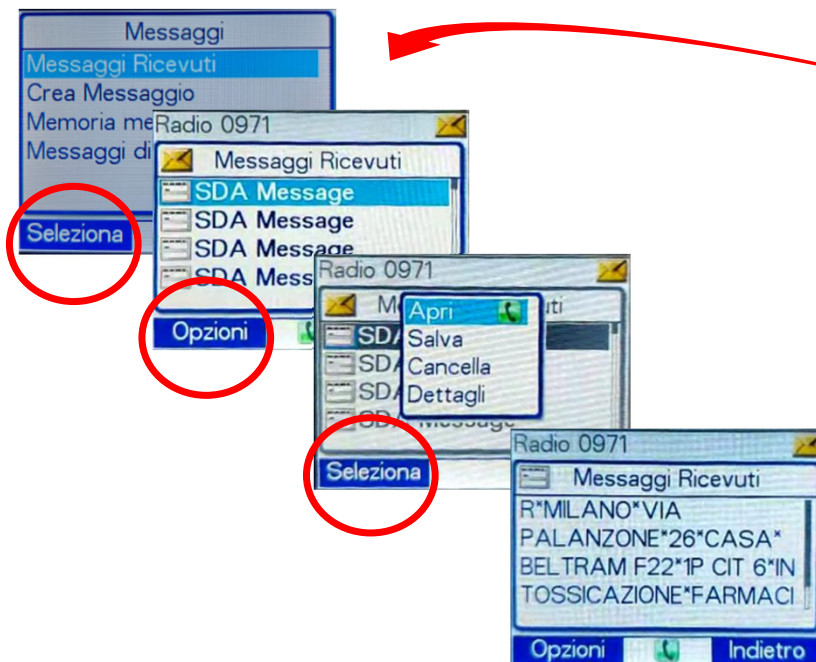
Messaggi
Messaggi Ricevuti
Crea Messaggio
Memoria me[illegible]
Messaggi di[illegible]
Seleziona

Radio 0971
Messaggi Ricevuti
SDA Message
SDA Message
SDA Message
SDA Mess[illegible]
Opzioni

Radio 0971
M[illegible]uti
SDA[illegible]
SDA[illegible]
SDA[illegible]
SDA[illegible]
Apri
Salva
Cancella
Dettagli
Seleziona

Radio 0971
Messaggi Ricevuti
R*MILANO*VIA
PALANZONE*26*CASA*
BELTRAM F22*1P CIT 6*IN
TOSSICAZIONE*FARMACI
Opzioni
Indietro